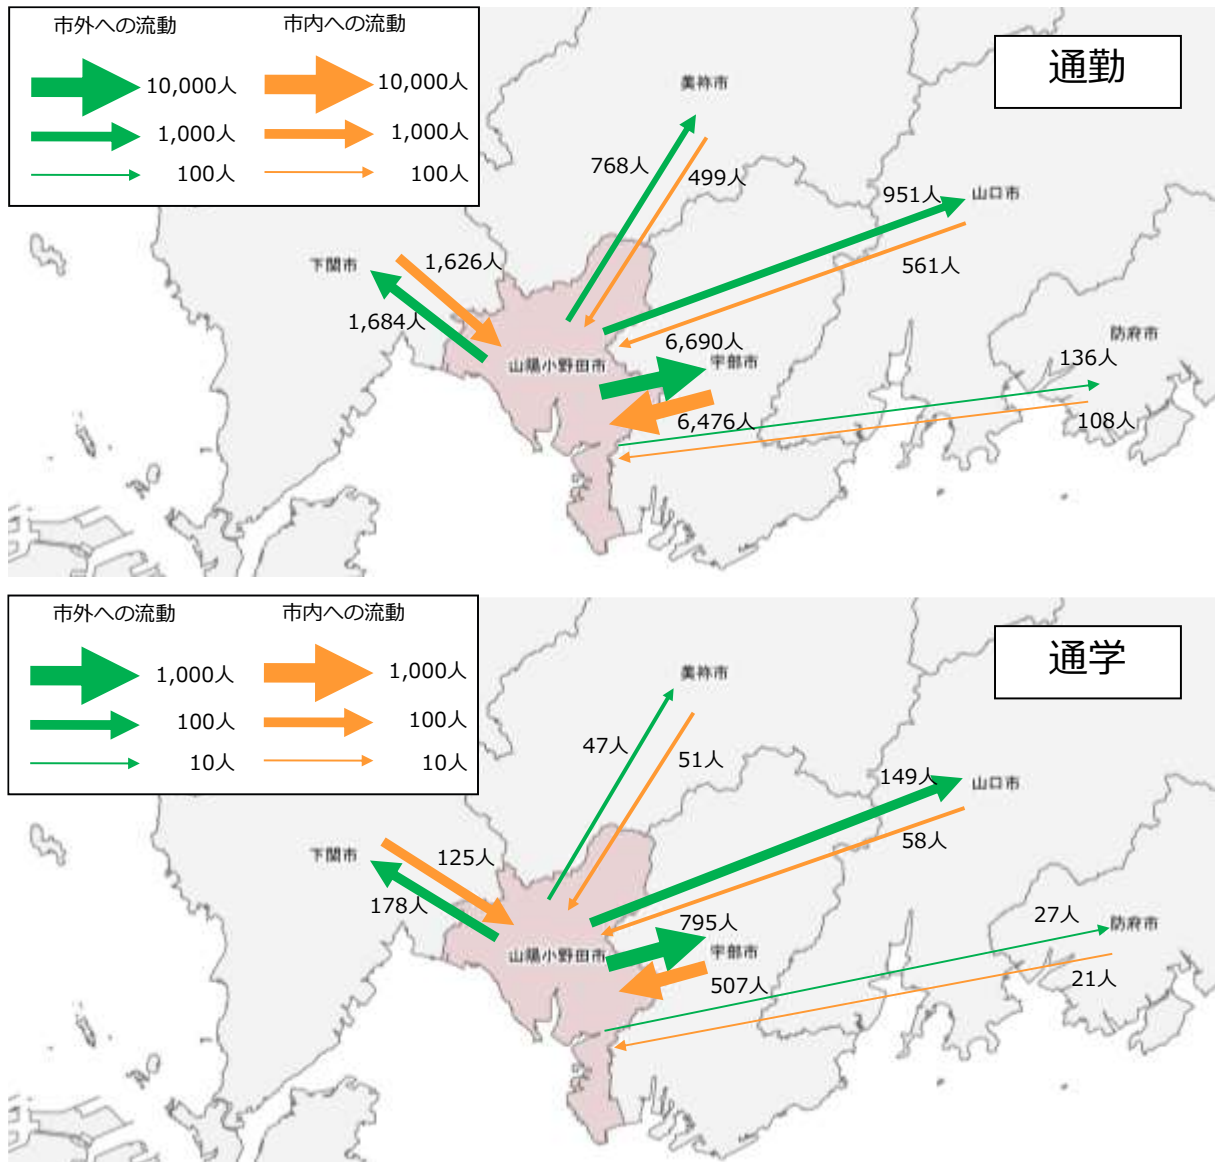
市外への流動
市内への流動
10,000人
10,000人
1,000人
1,000人
100人
100人

通勤

美祢市
768人
499人
951人
山口市
561人
下関市
1,626人
1,684人
6,690人
宇部市
山陽小野田市
防府市
136人
6,476人
108人

市外への流動
市内への流動
1,000人
1,000人
100人
100人
10人
10人

通学

美祢市
47人
51人
149人
山口市
58人
下関市
125人
178人
795人
宇部市
山陽小野田市
507人
27人
防府市
21人